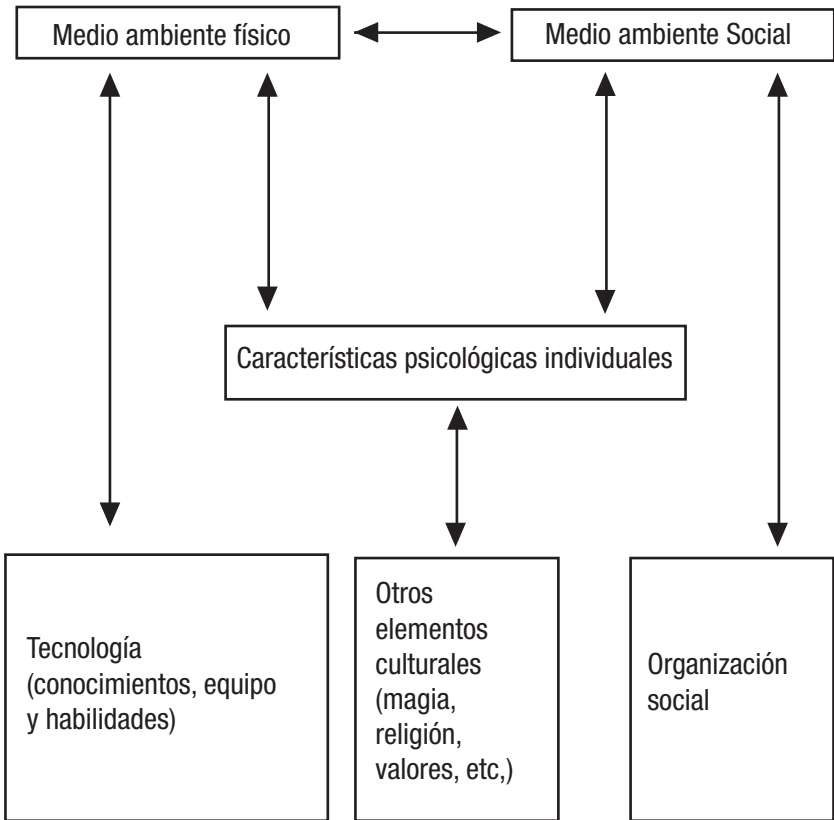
Medio ambiente físico

Medio ambiente Social

Características psicológicas individuales

Tecnología (conocimientos, equipo y habilidades)

Otros elementos culturales (magia, religión, valores, etc,)

Organización social